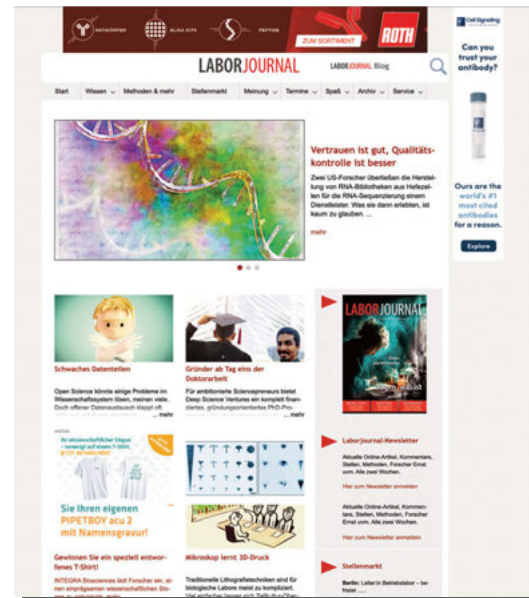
ANTIKÖRPER ELISA KITS PEPTIDE ZUM SORTIMENT ROTH

LABORJOURNAL LABORJOURNAL Blog

Start Wissen Methoden & mehr Stellenmarkt Meinung Termine Spaß Archiv Service

Vertrauen ist gut, Qualitätskontrolle ist besser

Zwei US-Forscher überließen die Herstellung von RNA-Bibliotheken aus Hefezellen für die RNA-Sequenzierung einem Dienstleister. Was sie dann erlebten, ist kaum zu glauben. ...

mehr

Schwaches Datenteilen

Open Science könnte einige Probleme im Wissenschaftssystem lösen, meinen viele. Doch offener Datenaustausch klappt oft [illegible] ... mehr

Gründer ab Tag eins der Doktorarbeit

Für ambitionierte Sciencepreneurs bietet Deep Science Ventures ein komplett finanziertes, gründungsorientiertes PhD-Pro- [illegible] ... mehr

LABORJOURNAL

Sie Ihren eigenen PIPETBOY acu 2 mit Namensgravur!

Gewinnen Sie ein speziell entworfenes T-Shirt!

INTEGRA Biosciences lädt Forscher ein, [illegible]

Mikroskop lernt 3D-Druck

Traditionelle Lithografietechniken sind für biologische Labore meist zu kompliziert. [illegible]

Laborjournal-Newsletter

Aktuelle Online-Artikel, Kommentare, Stellen, Methoden, Forscher Ernst um. Alle zwei Wochen.

Hier zum Newsletter anmelden

Aktuelle Online-Artikel, Kommentare, Stellen, Methoden, Forscher Ernst um. Alle zwei Wochen.

Hier zum Newsletter anmelden

Stellenmarkt

Berlin: Leiter/in Betriebslabor – be- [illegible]

Cell Signaling TECHNOLOGY

Can you trust your antibody?

Ours are the world's #1 most cited antibodies for a reason.

Explore